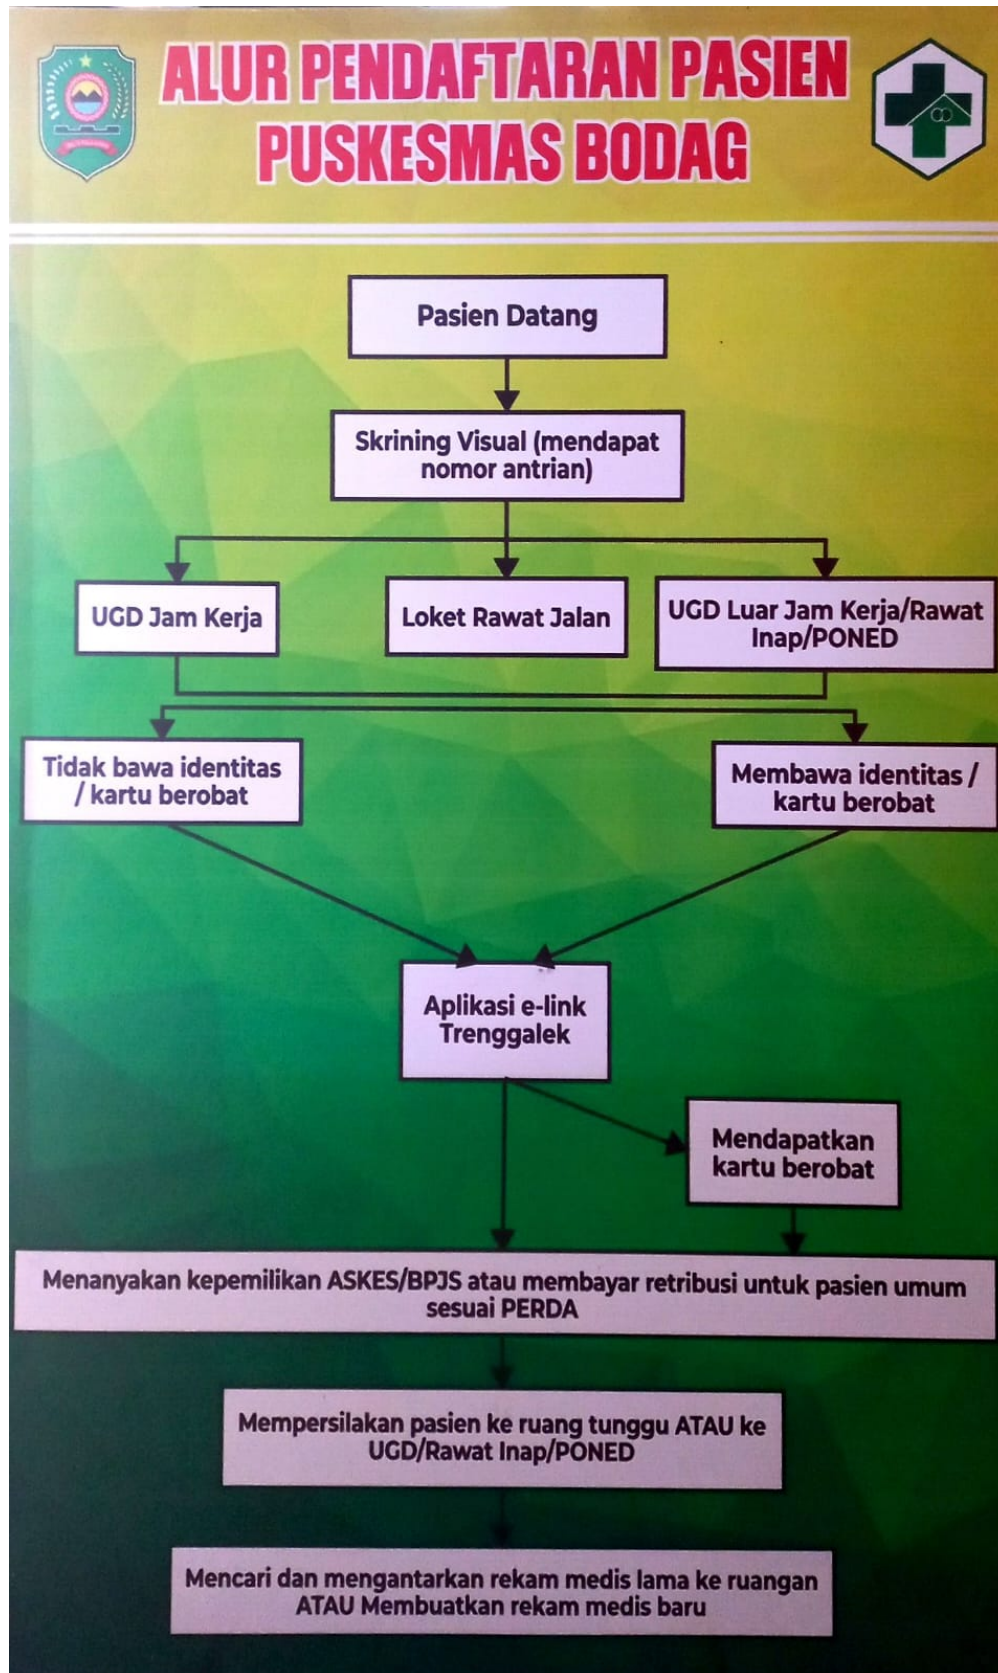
ALUR PENDAFTARAN PASIEN PUSKESMAS BODAG

Pasien Datang

Skrining Visual (mendapat nomor antrian)

UGD Jam Kerja

Loket Rawat Jalan

UGD Luar Jam Kerja/Rawat Inap/PONED

Tidak bawa identitas / kartu berobat

Membawa identitas / kartu berobat

Aplikasi e-link Trenggalek

Mendapatkan kartu berobat

Menanyakan kepemilikan ASKES/BPJS atau membayar retribusi untuk pasien umum sesuai PERDA

Mempersilakan pasien ke ruang tunggu ATAU ke UGD/Rawat Inap/PONED

Mencari dan mengantarkan rekam medis lama ke ruangan ATAU Membuatkan rekam medis baru